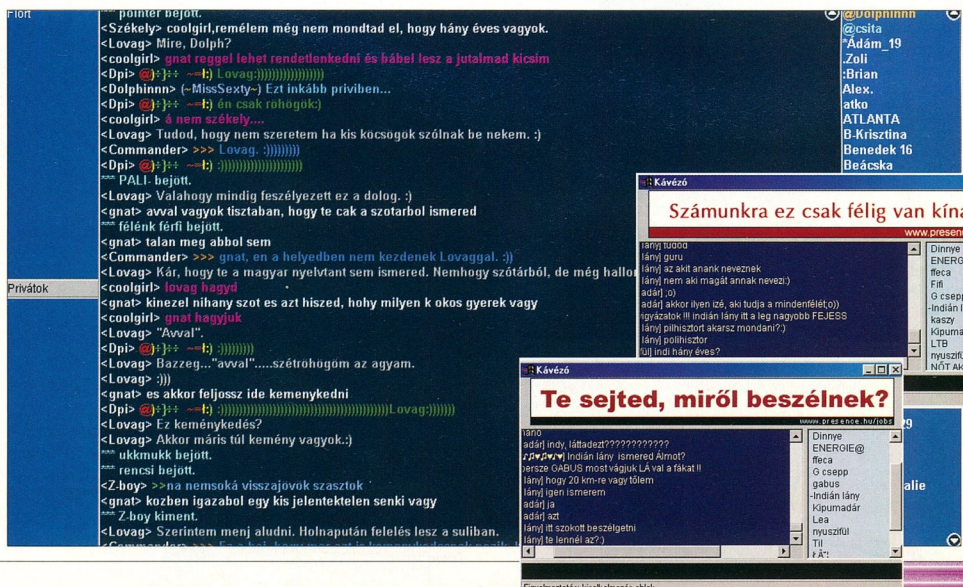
Flört
pointer bejött.
<Székely> coolgirl,remélem még nem mondtad el, hogy hány éves vagyok.
<Lovag> Mire, Dolph?
<coolgirl> gnat reggel lehet rendetlenkedni és bábel lesz a jutalmad kicsim
<Dpi> @;}-;- ~•!:) Lovag:)))))))))))))))
<Dolphinnn> (~MissSexty~) Ezt priviben...
<Dpi> @;}-;- ~•!:) én csak röhögök:)
<coolgirl> á nem székely....
<Lovag> Tudod, hogy nem szeretem ha kis köcsögök szólnak be nekem. :)
<Commander> >>> Lovag. :))))))
<Dpi> @;}-;- ~•!:) :)))))))))))))))))))
*** PALI- bejött.
<Lovag> Valahogy mindig feszélyezett ez a dolog. :)
<gnat> avval vagyok tisztaban, hogy te cak a szotarbol ismered
*** félénk férfi bejött.
<gnat> talan meg abbol sem
<Commander> >>> gnat, en a helyedben nem kezdenek Lovaggal. :))
<Lovag> Kár, hogy te a magyar nyelvtant sem ismered. Nemhogy szótárból, de még hallo
<coolgirl> lovag hagyd
<gnat> kinezel nihany szot es azt hiszed, hohy milyen k okos gyerek vagy
<coolgirl> gnat hagyjuk
<Lovag> "Avval".
<Dpi> @;}-;- ~•!:) :))))))))
<Lovag> Bazzeg..."avval".....szétröhögöm az agyam.
<Lovag> :)))
<gnat> es akkor feljossz ide kemenykedni
<Dpi> @;}-;- ~•!:) :)))))))))))))))))))))))))))))))))))))))))Lovag:)))))))
<Lovag> Ez keménykedés?
<Lovag> Akkor máris túl kemény vagyok.:)
*** ukkmukk bejött.
*** rencsi bejött.
<Z-boy> >>na nemsoká visszajövök szasztok
<gnat> kozben igazabol egy kis jelentektelen senki vagy
*** Z-boy kiment.
<Lovag> Szerintem menj aludni. Holnapután felelés lesz a suliban.
<Commander> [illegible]

Privátok

@Dolphinnn
@csita
*Ádám_19
.Zoli
:Brian
Alex.
atko
ATLANTA
B-Krisztina
Benedek 16
Beácska

Kávézó
Számunkra ez csak félig van kína
www.presence
lány] tudod
lány] guru
lány] az akit anank neveznek
lány] nem aki magát annak nevezi:)
adár] :o)
adár] akkor ilyen izé, aki tudja a mindenfélét:o))
ogyázatok !!! indián lány itt a leg nagyobb FEJESS
lány] pilhisztort akarsz mondani?:)
lány] polihisztor
ül] indi hány éves?
Dinnye
ENERG
ffeca
Fifi
G csepp
-Indián l
kaszy
Kipuma
LTB
nyuszifü
NÓT AK

Kávézó
Te sejted, miről beszélnek?
www.presence.hu/jobs
iano
adár] indy, láttadezt????????????
ersze GABUS most vágjuk LÁ val a fákat !!
lány] Indián lány ismered Álmot?
lány] hogy 20 km-re vagy tőlem
lány] igen ismerem
adár] ja
adár] azt
lány] itt szokott beszélgetni
lány] te lennél az?:)
Dinnye
ENERGIE@
ffeca
G csepp
gabus
-Indián lány
Kipurnadár
Lea
nyuszifül
Til
FÁ'!
alie